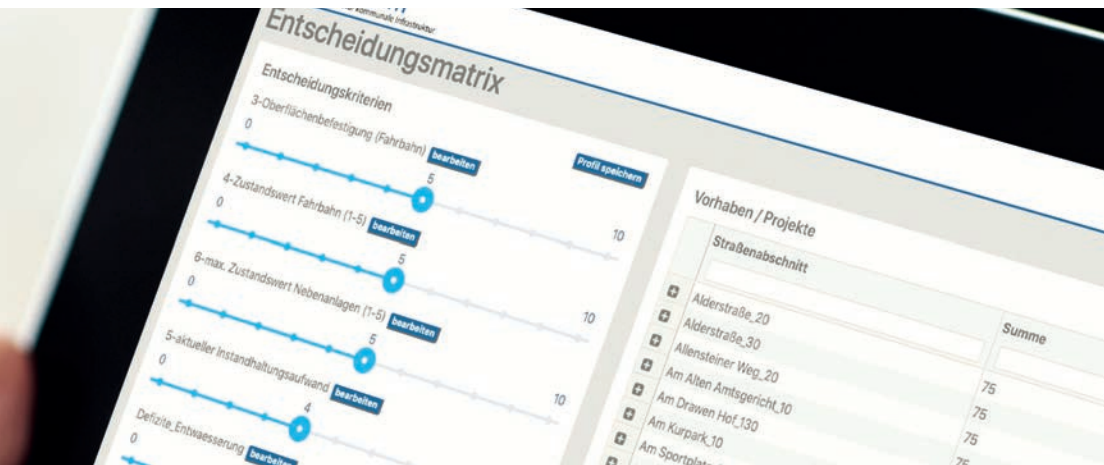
kommunale Infrastruktur

Entscheidungsmatrix

Entscheidungsmatrix

Entscheidungskriterien

3-Oberflächenbefestigung (Fahrbahn) bearbeiten

0

5

Profil speichern

4-Zustandswert Fahrbahn (1-5) bearbeiten

0

5

10

6-max. Zustandswert Nebenanlagen (1-5) bearbeiten

0

5

10

5-aktueller Instandhaltungsaufwand bearbeiten

0

4

10

Defizite_Entwaesserung bearbeiten

0

Vorhaben / Projekte

| | Straßenabschnitt | Summe |
|---|---|---|
| | | |
| + | Alderstraße_20 | |
| + | Alderstraße_30 | |
| + | Allensteiner Weg_20 | 75 |
| + | Am Alten Amtsgericht_10 | 75 |
| + | Am Drawen Hof_130 | 75 |
| + | Am Kurpark_10 | 75 |
| + | Am Sportplat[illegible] | |